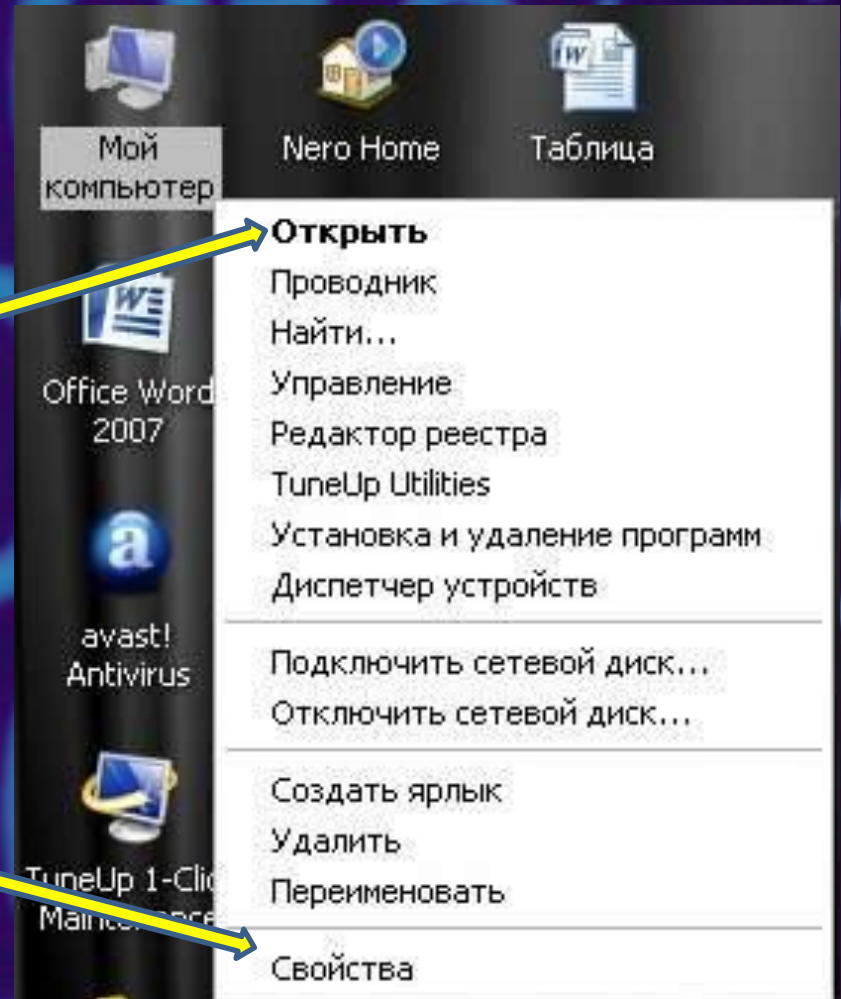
Мой компьютер
Nero Home
Таблица
Office Word 2007
avast! Antivirus
TuneUp 1-Clic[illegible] Mainte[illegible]

Открыть
Проводник
Найти...
Управление
Редактор реестра
TuneUp Utilities
Установка и удаление программ
Диспетчер устройств
Подключить сетевой диск...
Отключить сетевой диск...
Создать ярлык
Удалить
Переименовать
Свойства